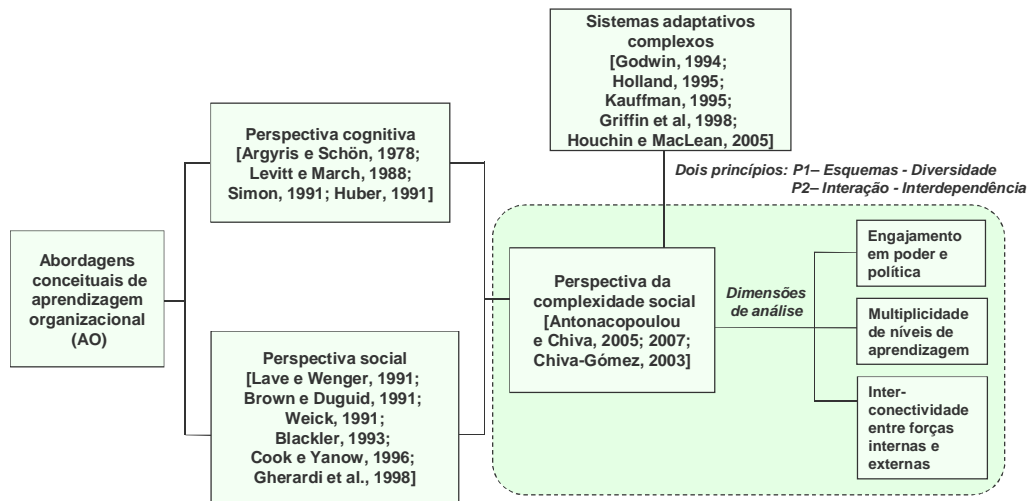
Sistemas adaptativos complexos [Godwin, 1994; Holland, 1995; Kauffman, 1995; Griffin et al, 1998; Houchin e MacLean, 2005]

Perspectiva cognitiva [Argyris e Schön, 1978; Levitt e March, 1988; Simon, 1991; Huber, 1991]

Dois princípios: P1– Esquemas - Diversidade
P2– Interação - Interdependência

Abordagens conceituais de aprendizagem organizacional (AO)

Perspectiva da complexidade social [Antonacopoulou e Chiva, 2005; 2007; Chiva-Gómez, 2003]

Dimensões de análise

Engajamento em poder e política

Multiplicidade de níveis de aprendizagem

Interconectividade entre forças internas e externas

Perspectiva social [Lave e Wenger, 1991; Brown e Duguid, 1991; Weick, 1991; Blackler, 1993; Cook e Yanow, 1996; Gherardi et al., 1998]